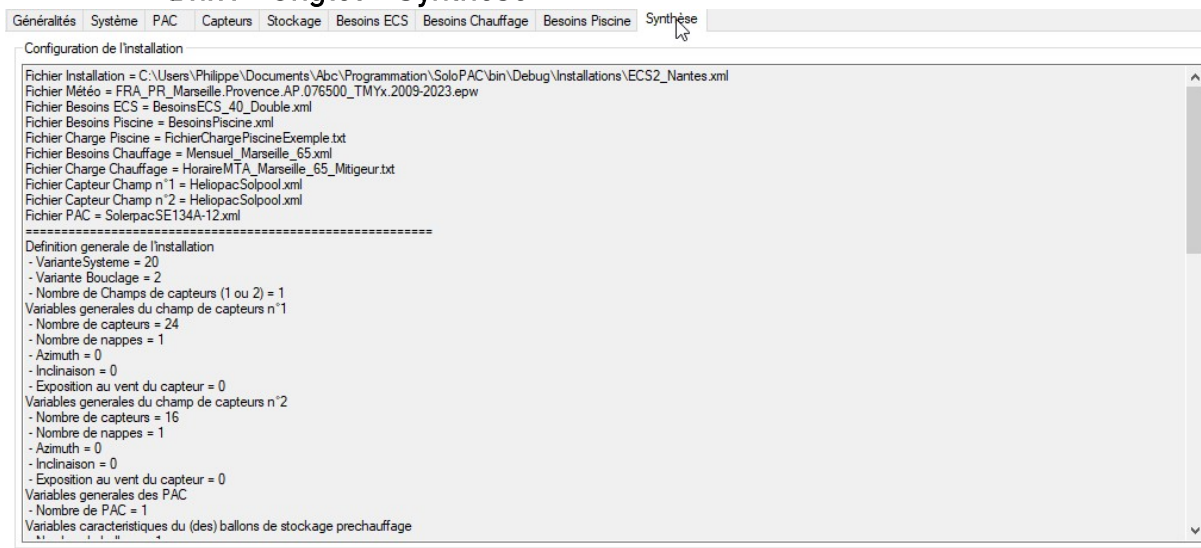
Généralités | Système | PAC | Capteurs | Stockage | Besoins ECS | Besoins Chauffage | Besoins Piscine | Synthèse

Configuration de l'installation

Fichier Installation = C:\Users\Philippe\Documents\Abc\Programmation\SoloPAC\bin\Debug\Installations\ECS2_Nantes.xml
Fichier Météo = FRA_PR_Marseille.Provence.AP.076500_TMYx.2009-2023.epw
Fichier Besoins ECS = BesoinsECS_40_Double.xml
Fichier Besoins Piscine = BesoinsPiscine.xml
Fichier Charge Piscine = FichierChargePiscineExemple.txt
Fichier Besoins Chauffage = Mensuel_Marseille_65.xml
Fichier Charge Chauffage = HoraireMTA_Marseille_65_Mitigeur.txt
Fichier Capteur Champ n°1 = HeliopacSolpool.xml
Fichier Capteur Champ n°2 = HeliopacSolpool.xml
Fichier PAC = SolerpacSE134A-12.xml
==========================================================
Definition generale de l'installation
- VarianteSysteme = 20
- Variante Bouclage = 2
- Nombre de Champs de capteurs (1 ou 2) = 1
Variables generales du champ de capteurs n°1
- Nombre de capteurs = 24
- Nombre de nappes = 1
- Azimuth = 0
- Inclinaison = 0
- Exposition au vent du capteur = 0
Variables generales du champ de capteurs n°2
- Nombre de capteurs = 16
- Nombre de nappes = 1
- Azimuth = 0
- Inclinaison = 0
- Exposition au vent du capteur = 0
Variables generales des PAC
- Nombre de PAC = 1
Variables caracteristiques du (des) ballons de stockage prechauffage
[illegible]